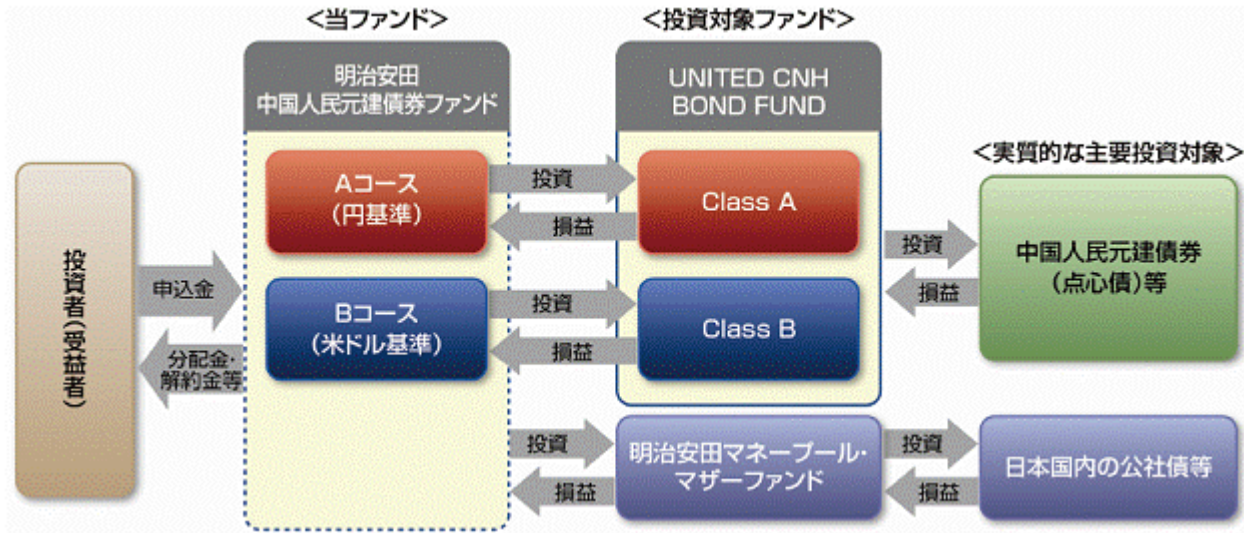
<当ファンド>

<投資対象ファンド>

明治安田
中国人民元建債券ファンド

UNITED CNH
BOND FUND

<実質的な主要投資対象>

投資者(受益者)

申込金

分配金・解約金等

Aコース
(円基準)

投資

損益

Class A

投資

損益

中国人民元建債券
(点心債)等

Bコース
(米ドル基準)

投資

損益

Class B

投資

損益

明治安田マネープール・マザーファンド

投資

損益

日本国内の公社債等